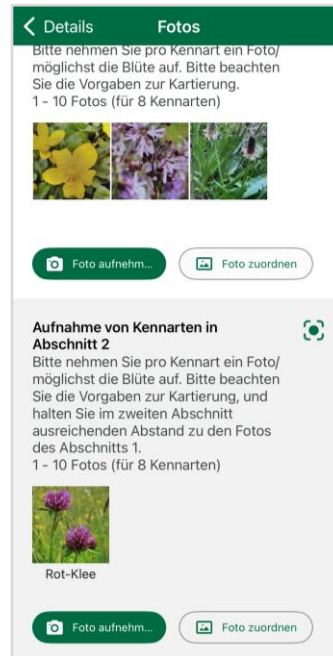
< Details

Fotos

Bitte nehmen Sie pro Kennart ein Foto/ möglichst die Blüte auf. Bitte beachten Sie die Vorgaben zur Kartierung.
1 - 10 Fotos (für 8 Kennarten)

Foto aufnehm...

Foto zuordnen

Aufnahme von Kennarten in Abschnitt 2

Bitte nehmen Sie pro Kennart ein Foto/ möglichst die Blüte auf. Bitte beachten Sie die Vorgaben zur Kartierung, und halten Sie im zweiten Abschnitt ausreichenden Abstand zu den Fotos des Abschnitts 1.
1 - 10 Fotos (für 8 Kennarten)

Rot-Klee

Foto aufnehm...

Foto zuordnen